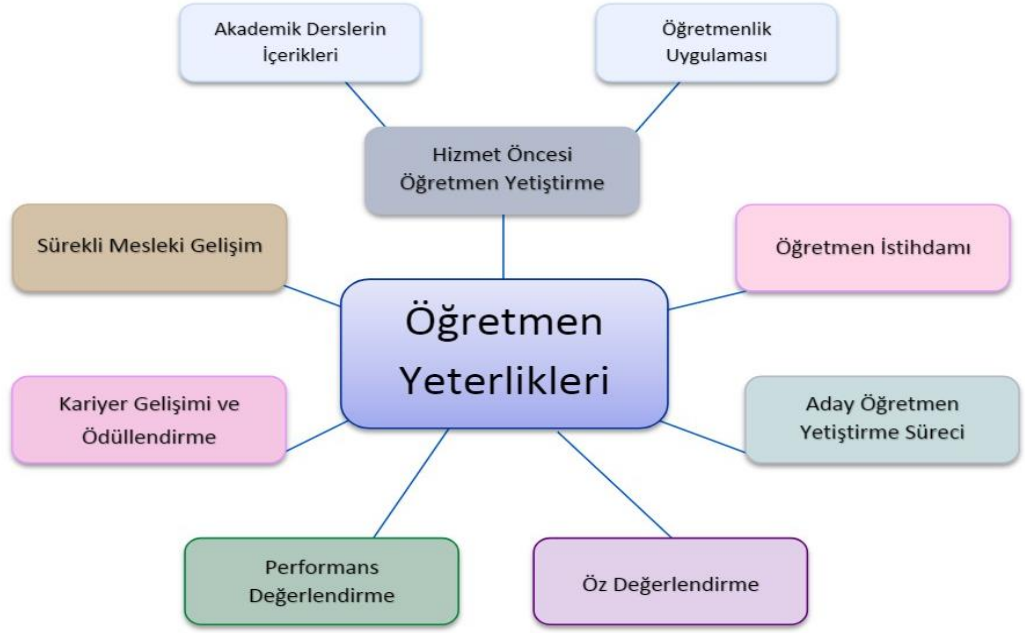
Akademik Derslerin İçerikleri

Öğretmenlik Uygulaması

Hizmet Öncesi Öğretmen Yetiştirme

Sürekli Mesleki Gelişim

Öğretmen İstihdamı

Öğretmen Yeterlikleri

Kariyer Gelişimi ve Ödüllendirme

Aday Öğretmen Yetiştirme Süreci

Performans Değerlendirme

Öz Değerlendirme